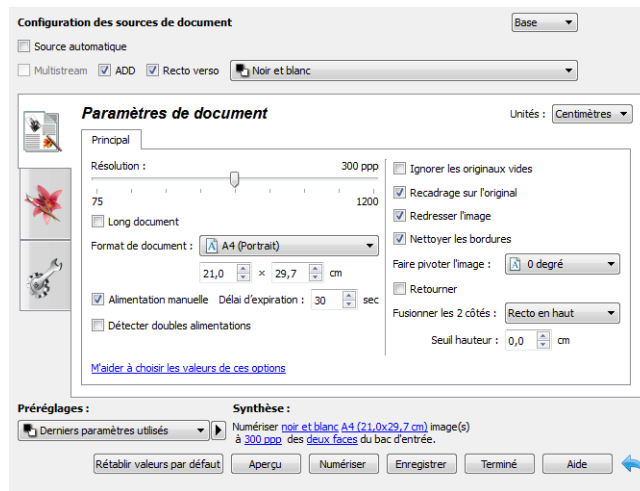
Configuration des sources de document

Base

Source automatique

Multistream ADD Recto verso

Noir et blanc

Paramètres de document

Unités : Centimètres

Principal

Résolution : 300 ppp

75 1200

Long document

Format de document : A4 (Portrait)

21,0 × 29,7 cm

Alimentation manuelle Délai d'expiration : 30 sec

Détecter doubles alimentations

Ignorer les originaux vides

Recadrage sur l'original

Redresser l'image

Nettoyer les bordures

Faire pivoter l'image : 0 degré

Retourner

Fusionner les 2 côtés : Recto en haut

Seuil hauteur : 0,0 cm

M'aider à choisir les valeurs de ces options

Préréglages :

Derniers paramètres utilisés

Synthèse :

Numériser noir et blanc A4 (21,0x29,7 cm) image(s) à 300 ppp des deux faces du bac d'entrée.

Rétablir valeurs par défaut Aperçu Numériser Enregistrer Terminé Aide